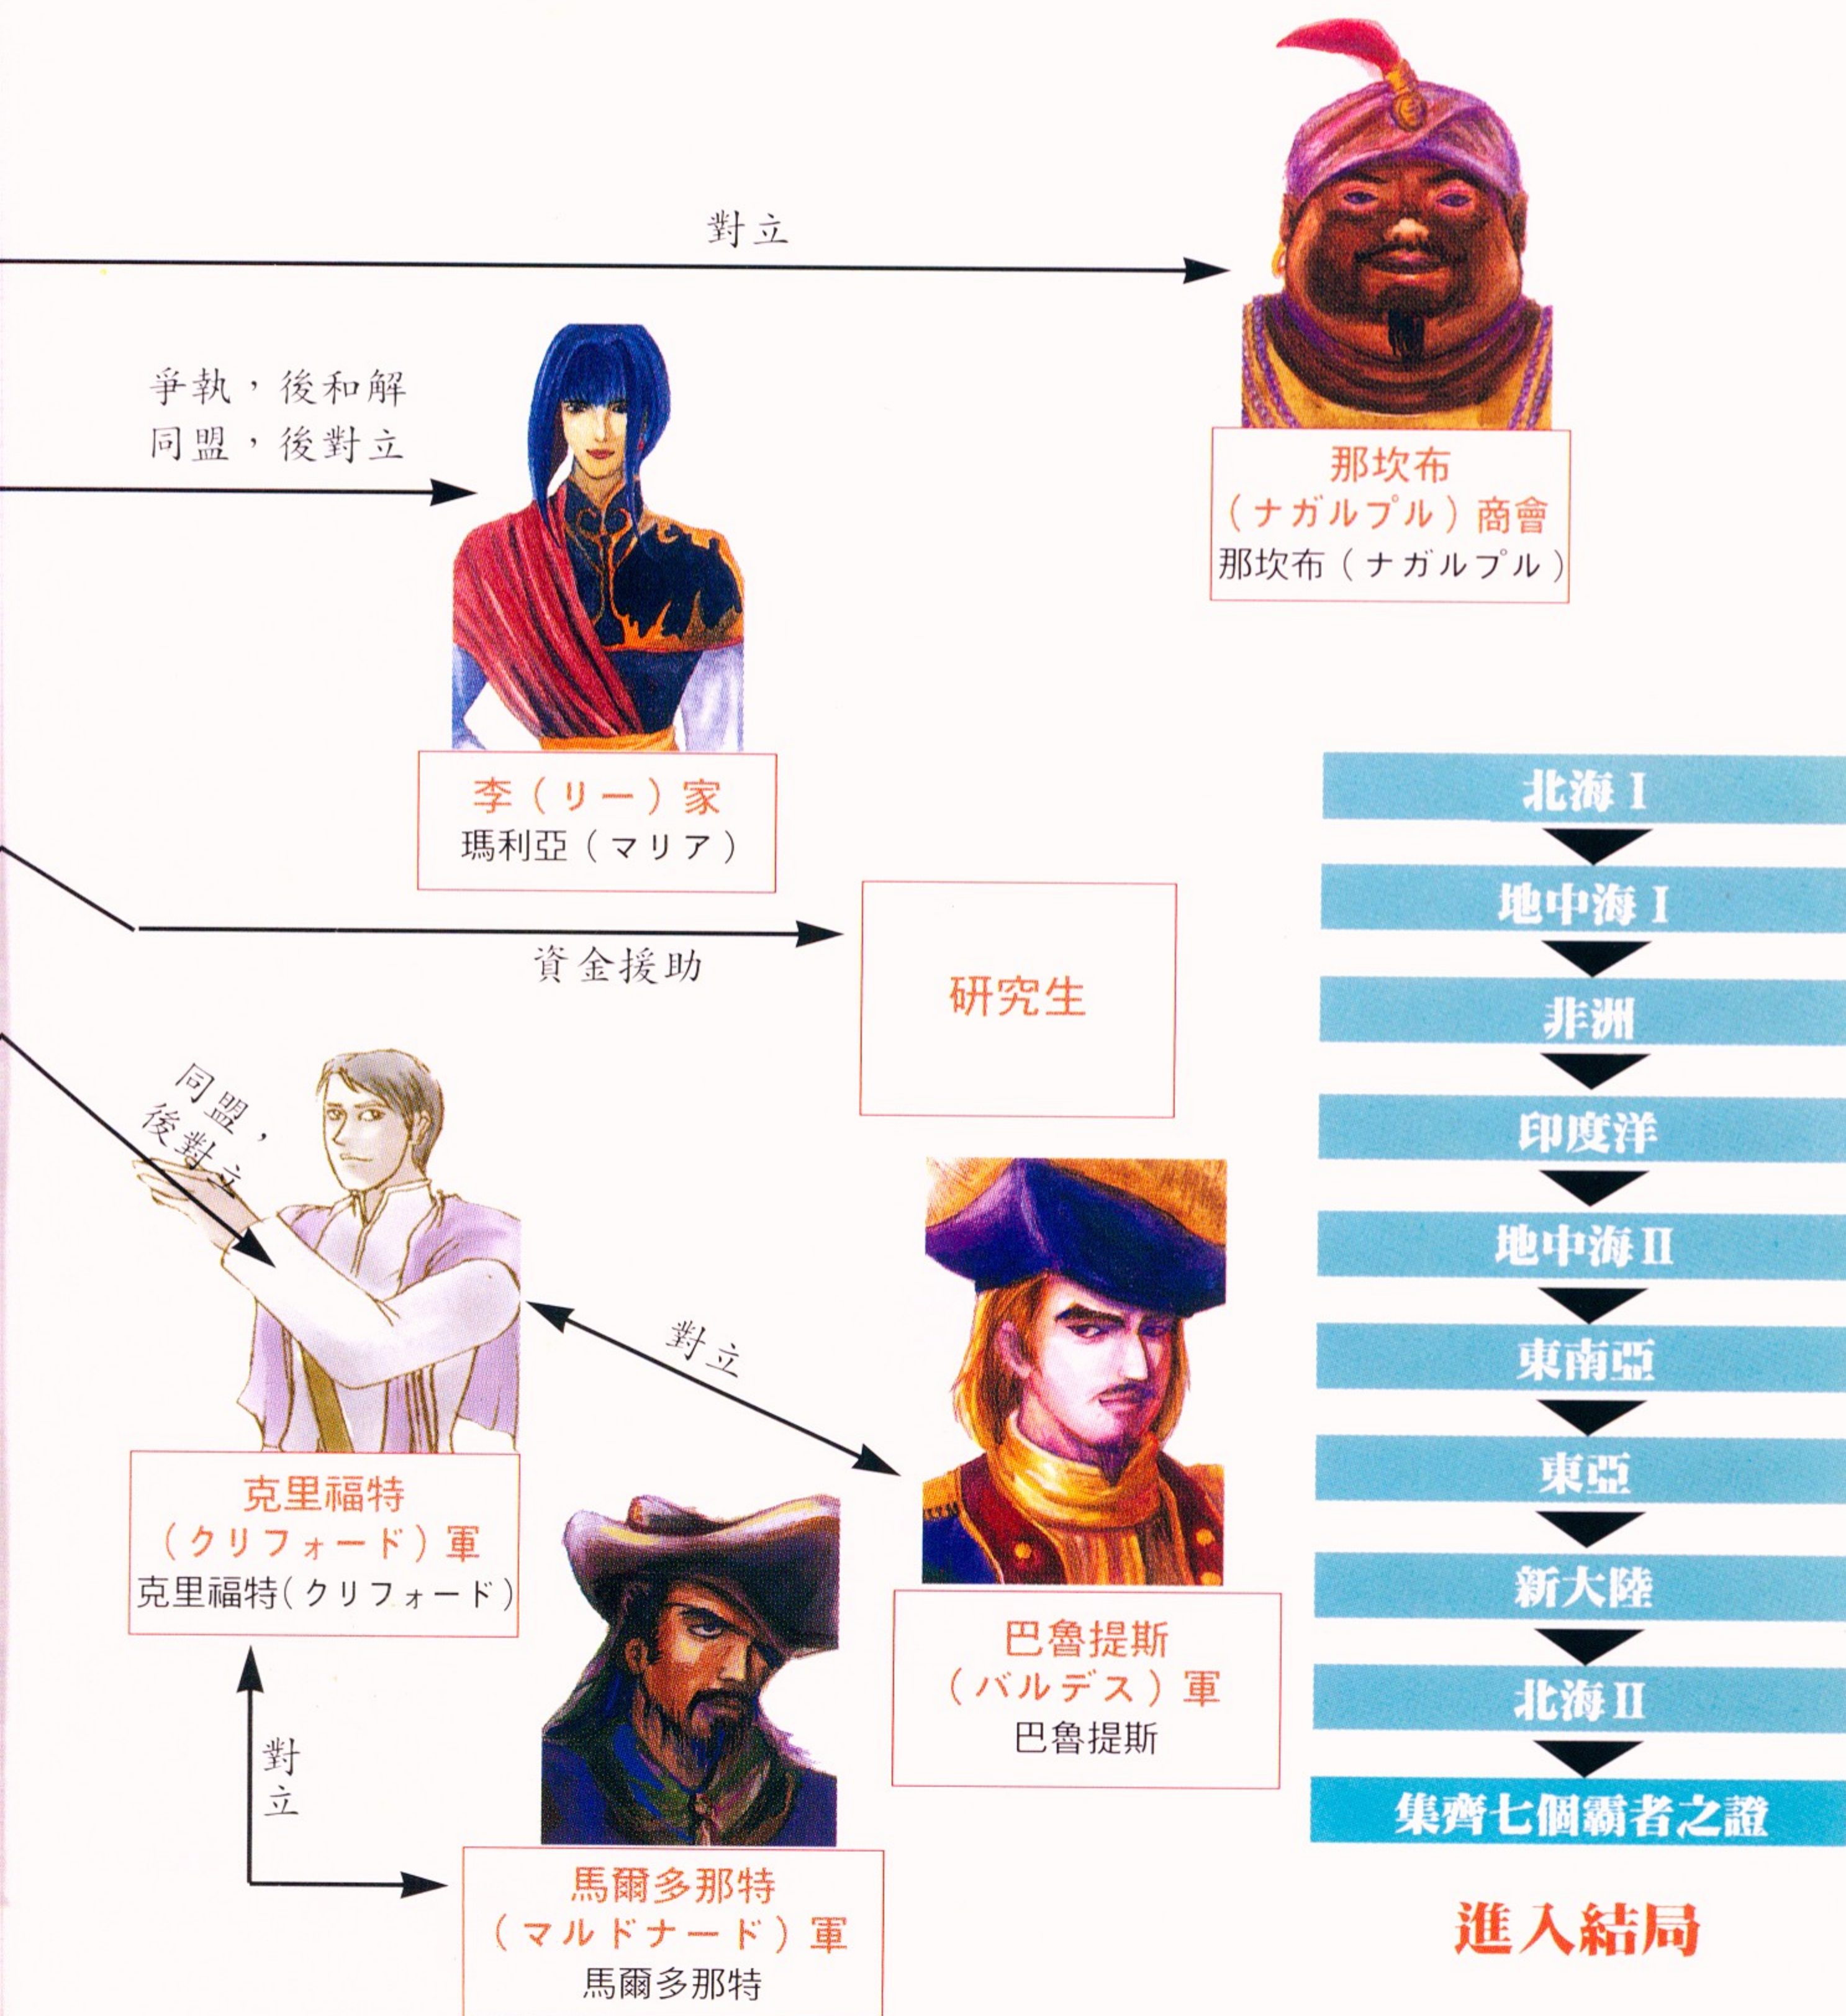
對立

爭執，後和解
同盟，後對立

那坎布
（ナガルプル）商會
那坎布（ナガルプル）

李（リー）家
瑪利亞（マリア）

研究生

資金援助

同盟，後對立

巴魯提斯
（バルデス）軍
巴魯提斯

對立

克里福特
（クリフォード）軍
克里福特（クリフォード）

對立

馬爾多那特
（マルドナード）軍
馬爾多那特

北海 I
地中海 I
非洲
印度洋
地中海 II
東南亞
東亞
新大陸
北海 II
集齊七個霸者之證

進入結局